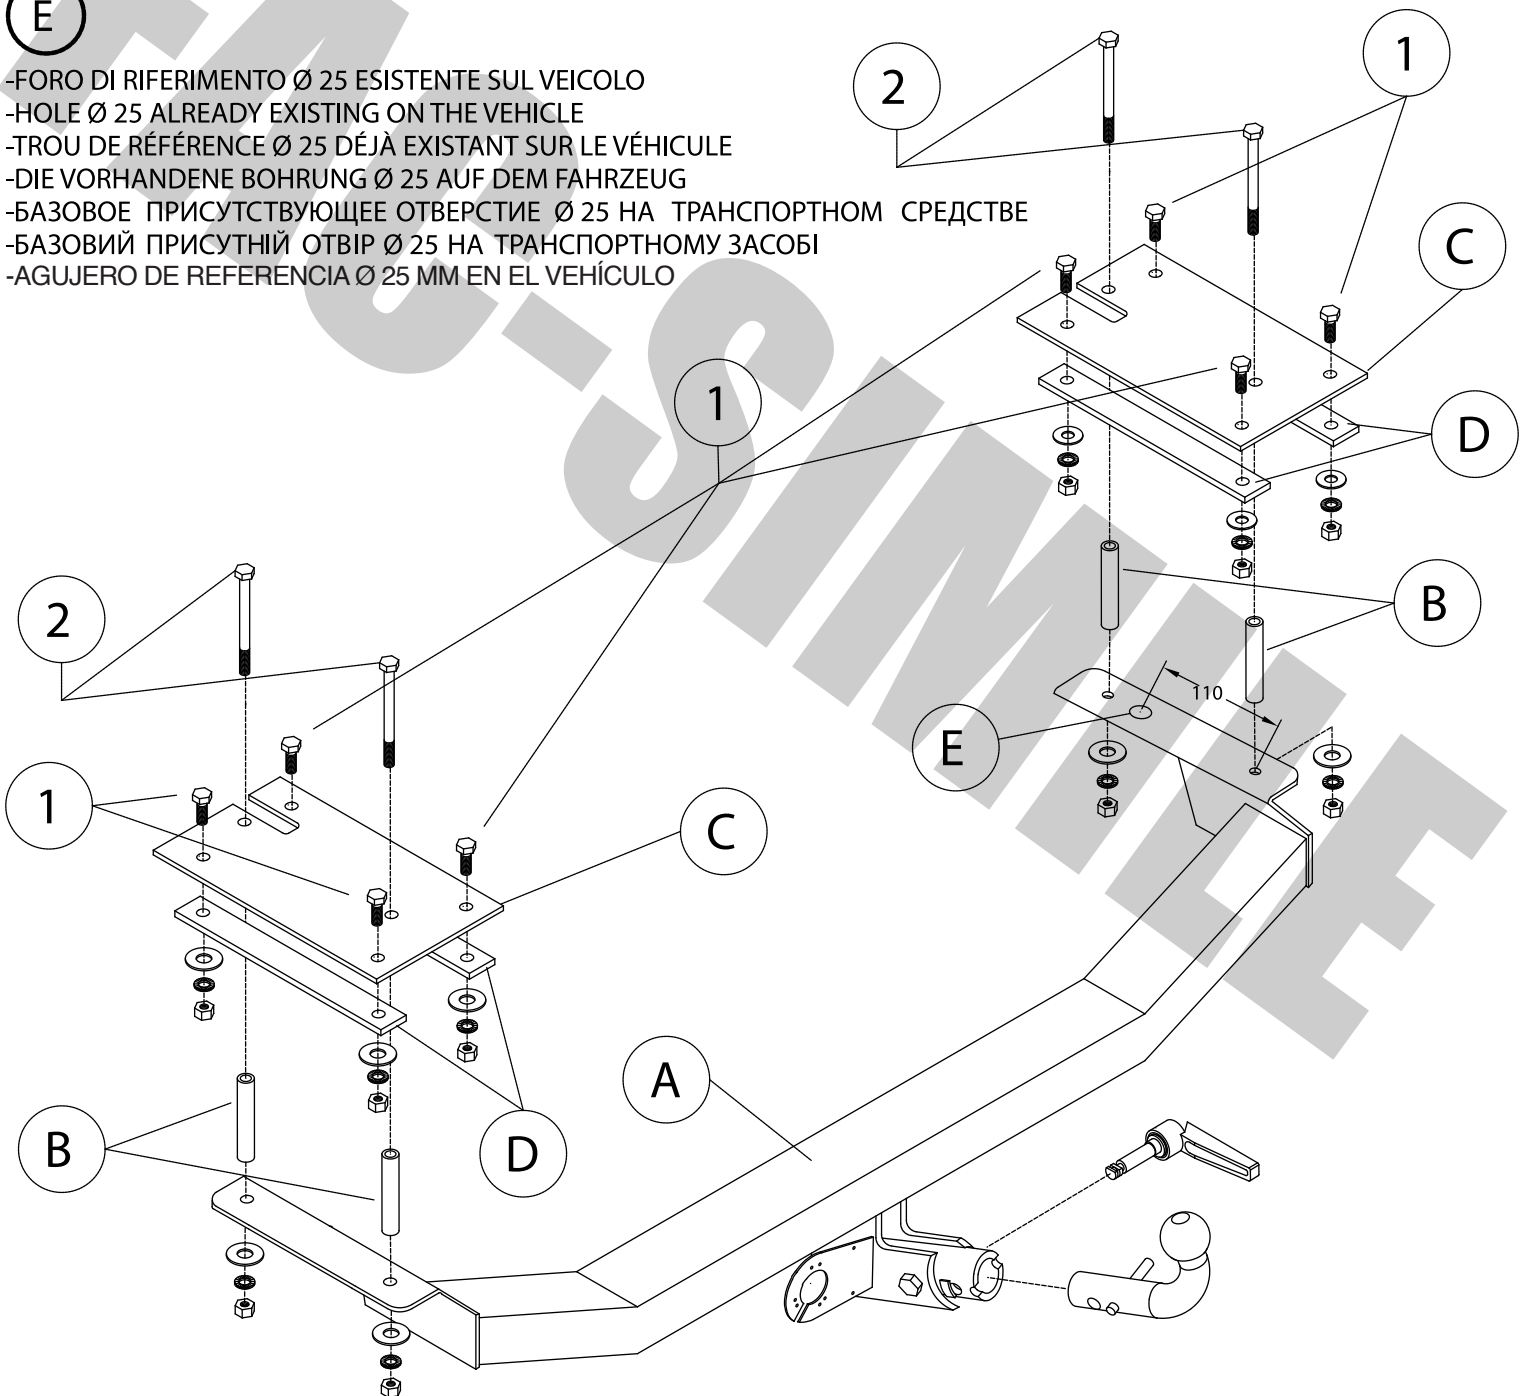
E

-FORO DI RIFERIMENTO Ø 25 ESISTENTE SUL VEICOLO
-HOLE Ø 25 ALREADY EXISTING ON THE VEHICLE
-TROU DE RÉFÉRENCE Ø 25 DÉJÀ EXISTANT SUR LE VÉHICULE
-DIE VORHANDENE BOHRUNG Ø 25 AUF DEM FAHRZEUG
-БАЗОВОЕ ПРИСУТСТВУЮЩЕЕ ОТВЕРСТИЕ Ø 25 НА ТРАНСПОРТНОМ СРЕДСТВЕ
-БАЗОВИЙ ПРИСУТНІЙ ОТВІР Ø 25 НА ТРАНСПОРТНОМУ ЗАСОБІ
-AGUJERO DE REFERENCIA Ø 25 MM EN EL VEHÍCULO

FAC-SIMILE

2
1
C
1
D
B
110
E
2
1
C
A
B
D